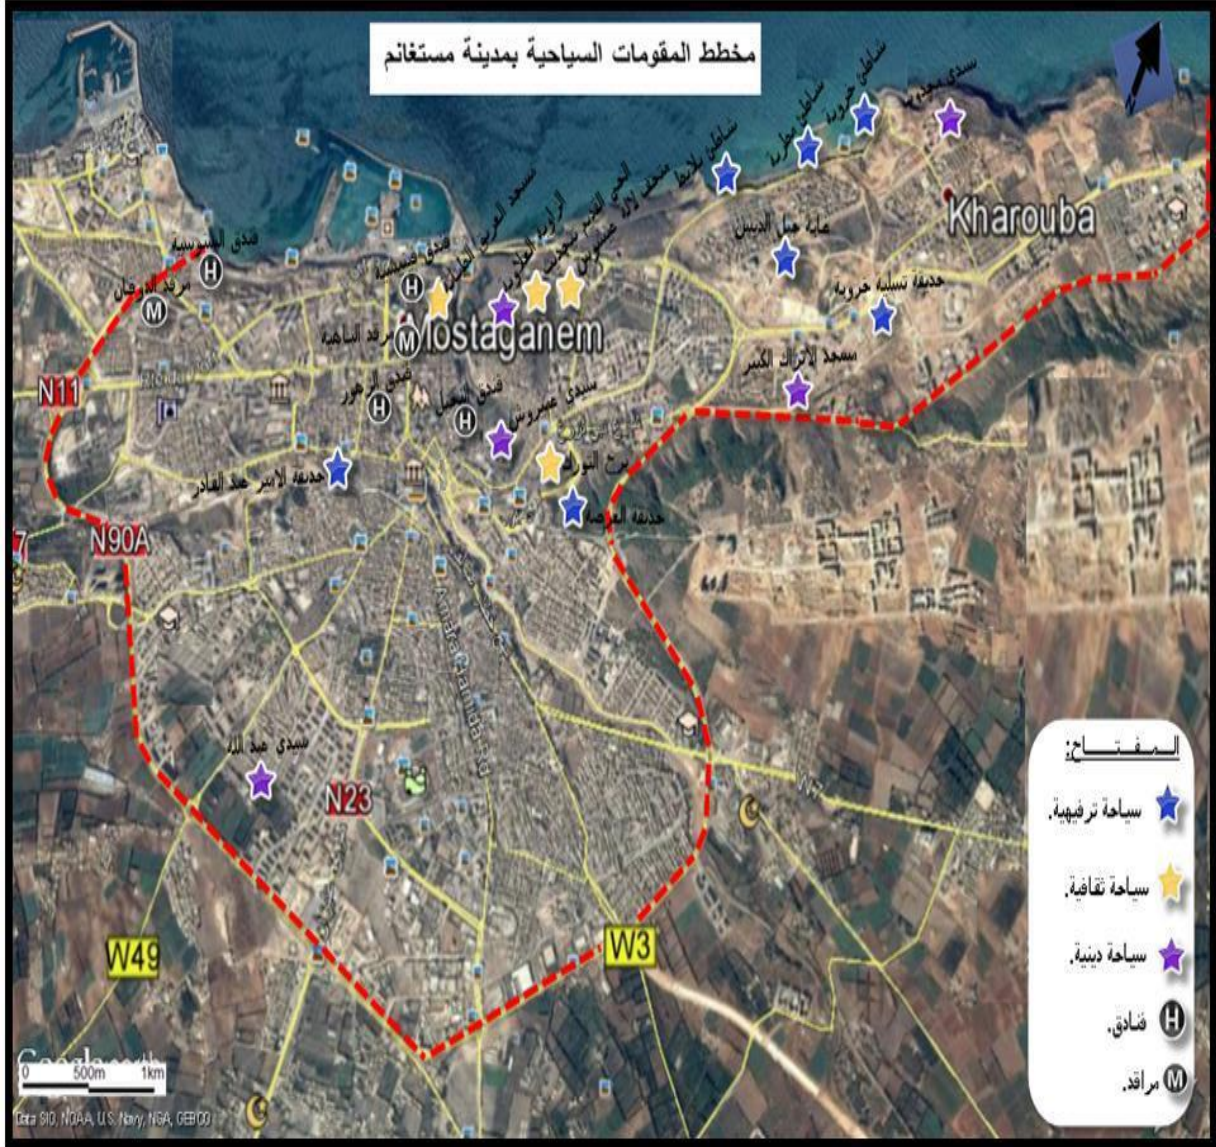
مخطط المقومات السياحية بمدينة مستغانم

سيدي مجدوب
شاطئ خروبة
شاطئ صلامندر
شاطئ بلاطو
Kharouba
غابة جبل الديس
حديقة تسلية خروبة
مسجد الاتراك الكبير
مسعد العربي الطلماني
الحي القديم تجديت
متحف لارتيست
الزاوية العلاوية
فندق السويسة
مرقد الدرمان
فندق سيمنسة
Mostaganem
مرقد الساهلة
فندق الزهور
فندق النخيل
سيدي عبيروس
برج التورك
حديقة الأمير عبد القادر
حديقة المرصد
N11
N90A
سيدي عبد الله
N23
W49
W3
0 500m 1km
Data SIO, NOAA, U.S. Navy, NGA, GEBCO

المفتاح:
سياحة ترفيهية.
سياحة ثقافية.
سياحة دينية.
فنادق.
مراقد.